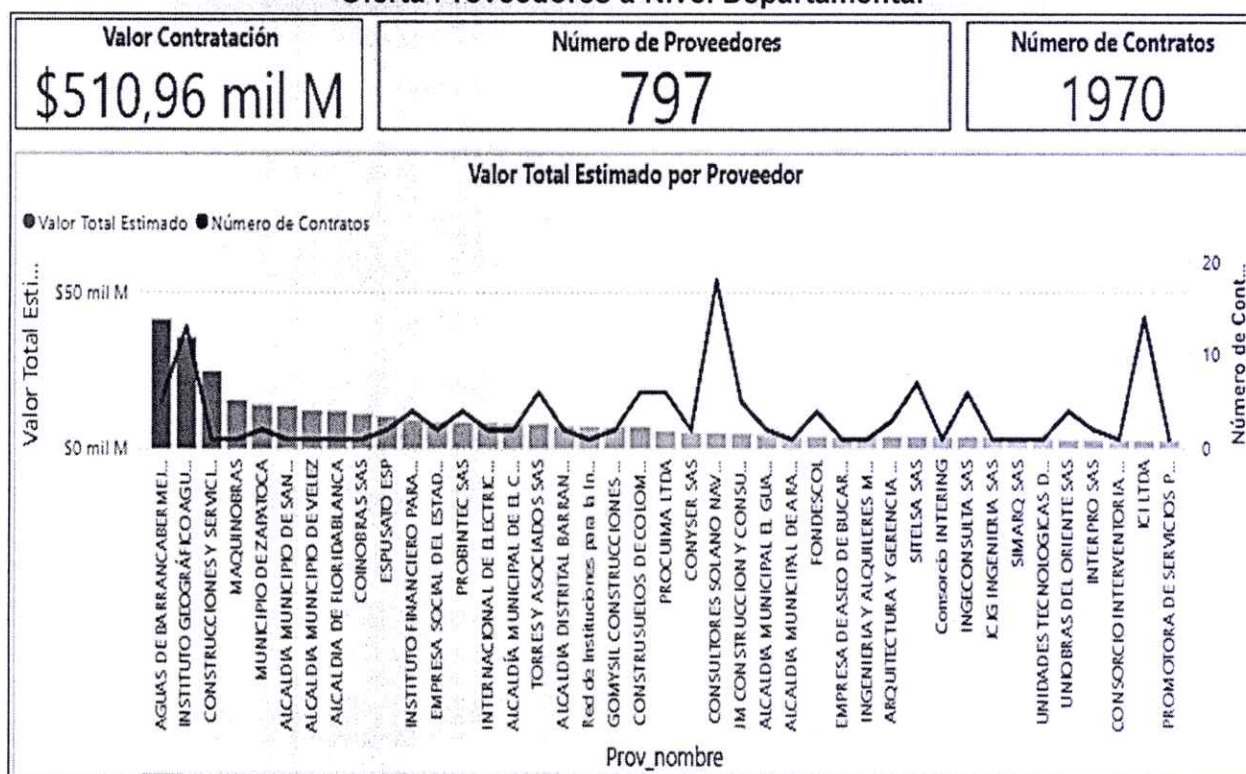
Oferta Proveedores a Nivel Departamental

Valor Contratación
\$510,96 mil M

Número de Proveedores
797

Número de Contratos
1970

Valor Total Estimado por Proveedor

Valor Total Estimado Número de Contratos

Valor Total Esti...
\$50 mil M
\$0 mil M

Número de Cont...
20
10
0

AGUAS DE BARRANCABERMEJ...
INSTITUTO GEOGRÁFICO AGU...
CONSTRUCCIONES Y SERVICI...
MAQUINOBRAS
MUNICIPIO DE ZAPATOCA
ALCALDIA MUNICIPIO DE SAN...
ALCALDIA MUNICIPIO DE VELEZ
ALCALDIA DE FLORIDABLANCA
COINOBRAS SAS
ESPUSATO ESP
INSTITUTO FINANCIERO PARA...
EMPRESA SOCIAL DEL ESTAD...
PROBINTEC SAS
INTERNACIONAL DE ELECTRIC...
ALCALDÍA MUNICIPAL DE EL C...
TORRES Y ASOCIADOS SAS
ALCALDIA DISTRITAL BARRAN...
Red de Instituciones para la In...
GOMYSIL CONSTRUCCIONES ...
CONSTRUSUELOS DE COLOM...
PROCUIMA LTDA
CONYSER SAS
CONSULTORES SOLANO NAV...
IM CONSTRUCCION Y CONSU...
ALCALDIA MUNICIPAL EL GUA...
ALCALDIA MUNICIPAL DE ARA...
FONDESCOL
EMPRESA DE ASEO DE BUCAR...
INGENIERIA Y ALQUILERES M...
ARQUITECTURA Y GERENCIA ...
SITELSA SAS
Consorcio INTERING
INGECONSULTA SAS
JCJG INGENIERIA SAS
SIMARQ SAS
UNIDADES TECNOLOGICAS D...
UNIOBRAS DEL ORIENTE SAS
INTERPRO SAS
CONSORCIO INTERVENTORIA ...
ICI LTDA
PROMOTORA DE SERVICIOS P...

Prov_nombre